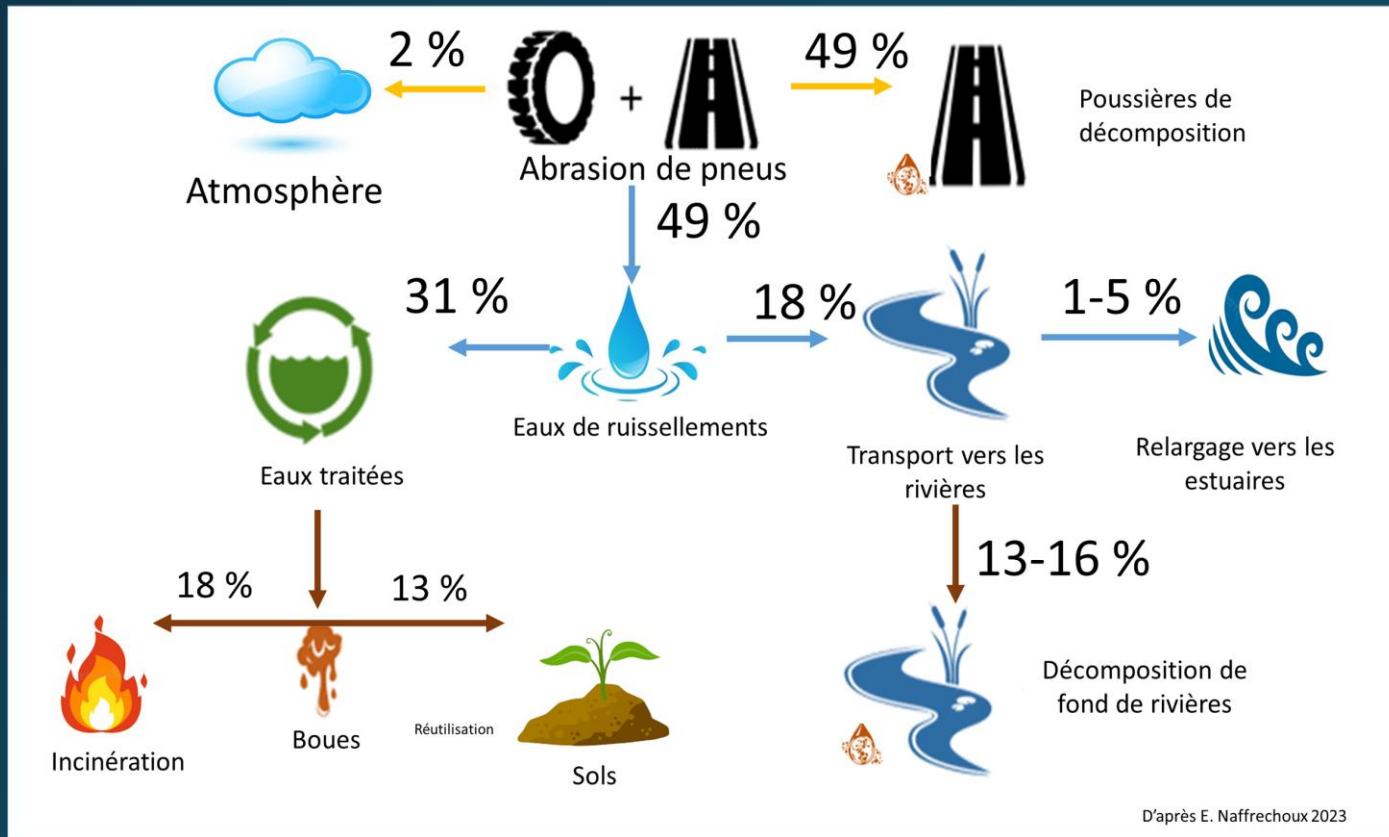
2 %

+

49 %

Poussières de décomposition

Atmosphère

Abrasion de pneus

49 %

31 %

18 %

1-5 %

Eaux de ruissellements

Eaux traitées

Transport vers les rivières

Relargage vers les estuaires

13-16 %

18 %

13 %

Décomposition de fond de rivières

Réutilisation

Incinération

Boues

Sols

D'après E. Naffrechoux 2023